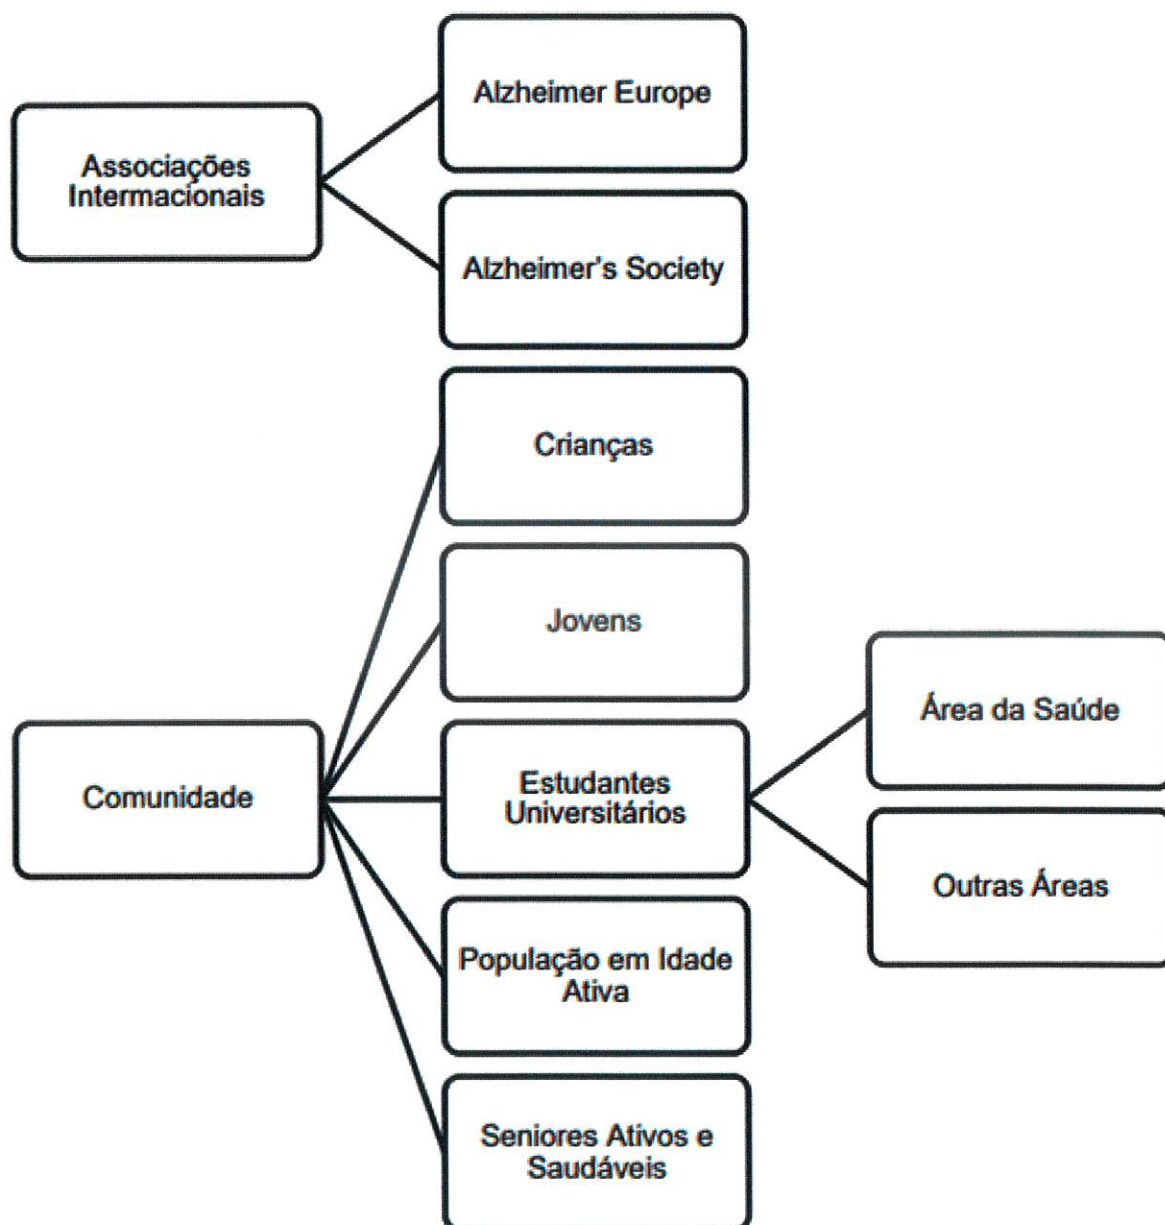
Associações Internacionais

Alzheimer Europe

Alzheimer's Society

Comunidade

Crianças

Jovens

Estudantes Universitários

Área da Saúde

Outras Áreas

População em Idade Ativa

Seniores Ativos e Saudáveis